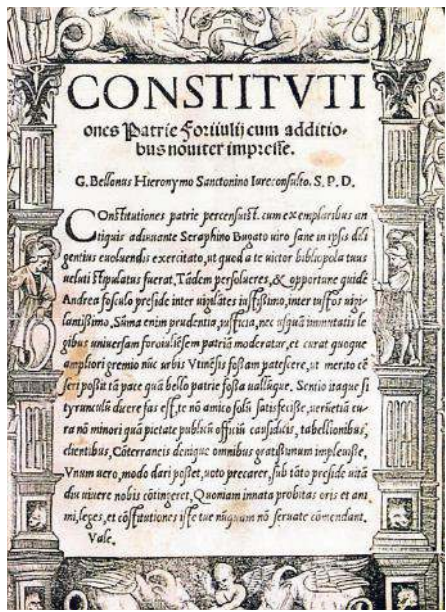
CONSTITVTI
ones Patrie Foriiulij cum additio-
bus nouiter impresse.

G. Bellonus Hieronymo Sanctonino Iureconsulto. S. P. D.

Constitutiones patrie percensuisti, cum ex emplaribus an tiquis adiuuante Seraphino Bugato uiro sane in ipsis dili gentius euoluendis exercitato, ut quod a te uictor bibliopola tuus ueluti stipulatus fuerat, Tandem persolueres, & opportune quidē Andrea foscolo preside inter uigilātes integerrimo, inter iustos uigi lantissimo, Sūma enim prudentia, iusticia, nec nō īgentī humanitate le gibus uniuersam foroiuliesem patriā moderatur, et curat quoque ampliori gremio nūc urbis Vtinēsis fossam patescere, ut merito cē seri possit tā pace quā bello patrie fossa ualliique. Sentio itaque si tyrunculi dicere fas esset, te nō amico solū satisfecisse, uerū etiā cu ra nō minori quā pietate publicū officiū causidicis, tabellionibus, clientibus, Coterrancis denique omnibus gratissimum impleuisse, Vnum uero, modo dari posset, uoto precarer, sub tāto preside uitā diu uiuere nobis cōtingeret, Quoniam innata probitas oris et ani mi, leges, et cōstitutiones ipse tue nūquam nō seruate cōmendant. Vale.